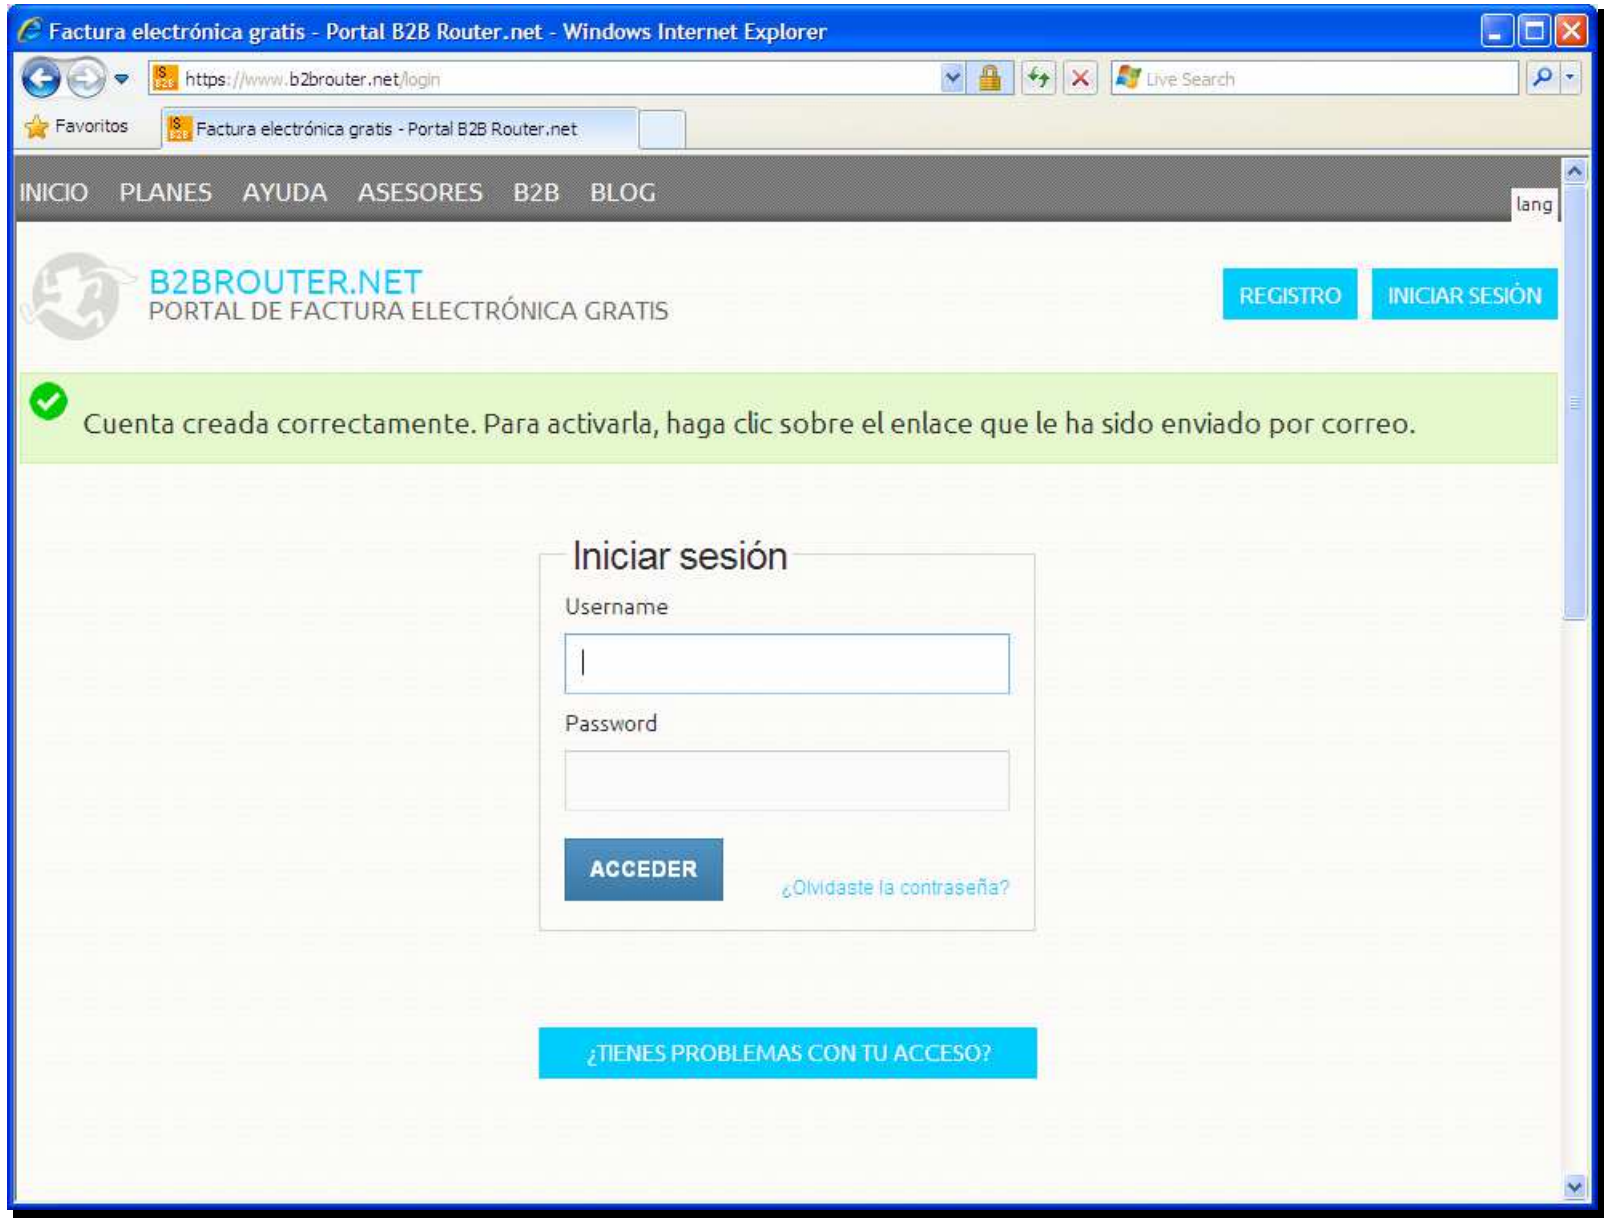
Factura electrónica gratis - Portal B2B Router.net - Windows Internet Explorer

https://www.b2brouter.net/login

Live Search

Favoritos

Factura electrónica gratis - Portal B2B Router.net

INICIO PLANES AYUDA ASESORES B2B BLOG

lang

B2BROUTER.NET
PORTAL DE FACTURA ELECTRÓNICA GRATIS

REGISTRO INICIAR SESIÓN

Cuenta creada correctamente. Para activarla, haga clic sobre el enlace que le ha sido enviado por correo.

Iniciar sesión

Username

Password

ACCEDER

¿Olvidaste la contraseña?

¿TIENES PROBLEMAS CON TU ACCESO?